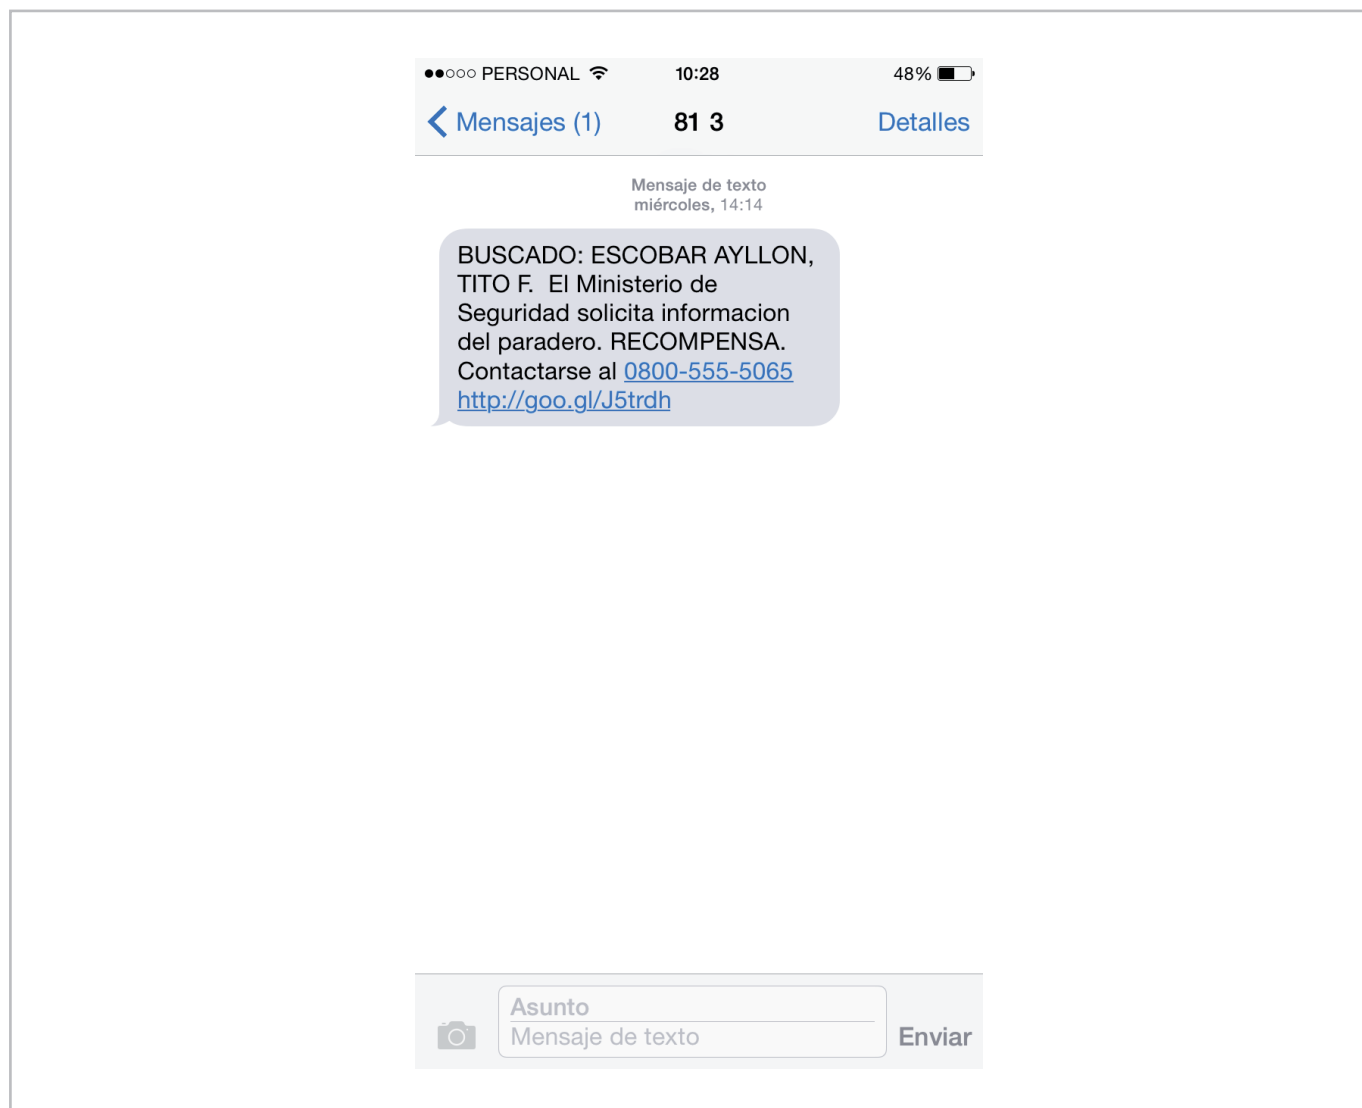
●●○○○ PERSONAL 10:28 48%

Mensajes (1) 81 3 Detalles

Mensaje de texto
miércoles, 14:14

BUSCADO: ESCOBAR AYLLON, TITO F. El Ministerio de Seguridad solicita informacion del paradero. RECOMPENSA. Contactarse al 0800-555-5065 http://goo.gl/J5trdh

Asunto
Mensaje de texto
Enviar